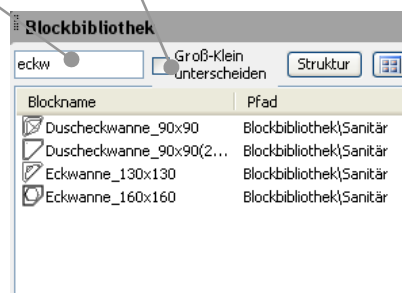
Blockbibliothek

eckw

Groß-Klein unterscheiden

Struktur

| Blockname | Pfad |
|---|---|
| Duscheckwanne_90x90 | Blockbibliothek\Sanitär |
| Duscheckwanne_90x90(2... | Blockbibliothek\Sanitär |
| Eckwanne_130x130 | Blockbibliothek\Sanitär |
| Eckwanne_160x160 | Blockbibliothek\Sanitär |